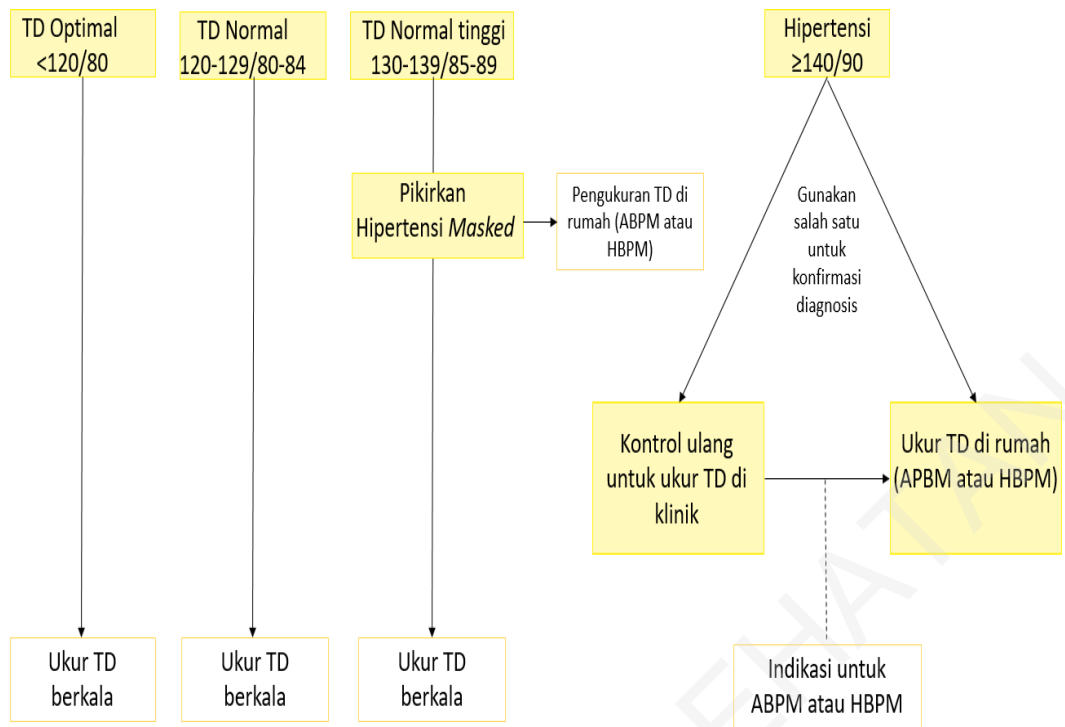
TD Optimal
<120/80

TD Normal
120-129/80-84

TD Normal tinggi
130-139/85-89

Hipertensi
≥140/90

Pikirkan
Hipertensi *Masked*

Pengukuran TD di rumah (ABPM atau HBPM)

Gunakan salah satu untuk konfirmasi diagnosis

Kontrol ulang untuk ukur TD di klinik

Ukur TD di rumah (APBM atau HBPM)

Ukur TD berkala

Ukur TD berkala

Ukur TD berkala

Indikasi untuk ABPM atau HBPM